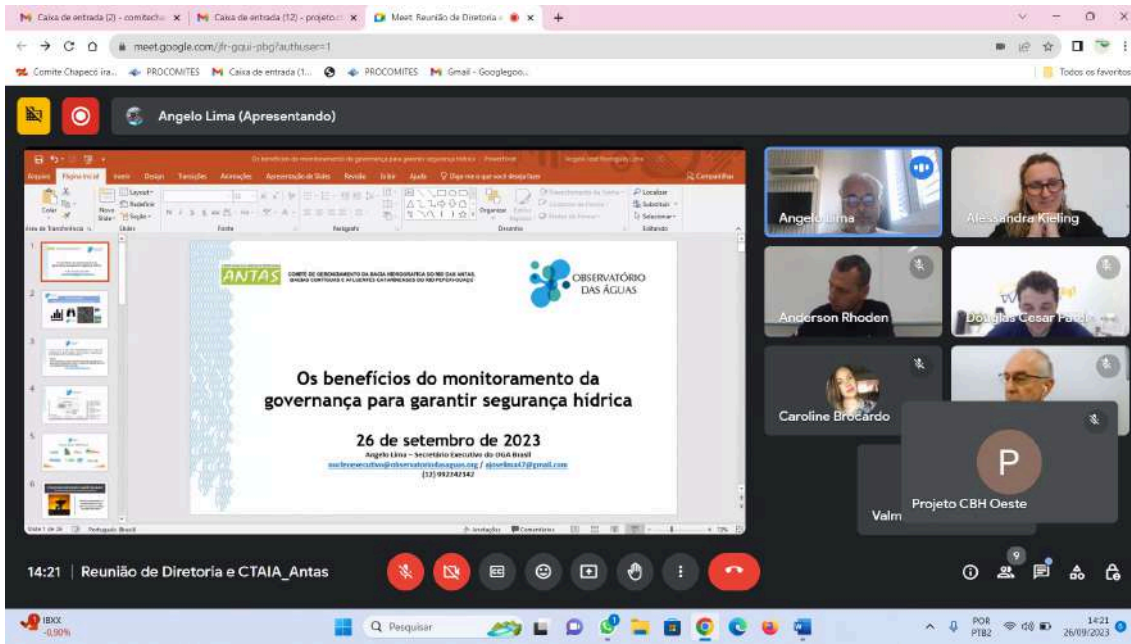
Caixa de entrada (2) - comitecha | Caixa de entrada (12) - projeto | Meet Reunião de Diretoria

meet.google.com/jfr-gqui-pbg?authuser=1

Comite Chapecó ira... PROCOMITES Caixa de entrada (1... PROCOMITES Gmail - Googlegoo...

Todos os favoritos

Angelo Lima (Apresentando)

Os benefícios do monitoramento da governança para garantir segurança hídrica - PowerPoint

Arquivo Página Inicial Inserir Design Transições Animações Apresentação de Slides Revisão Exibir Ajuda Diga-me o que você deseja fazer Compartilhar

Colar Layout Redefinir Novo Slide Seção Área de Transferência Slides Fonte Parágrafo Organizar Desenho Localizar Substituir Selecionar Editando

ANTAS COMITÊ DE GERENCIAMENTO DA BACIA HIDROGRÁFICA DO RIO DAS ANTAS, BACIAS CONTÍGUAS E AFLUENTES CATARINENSES DO RIO PEPERI-GUAÇU

OBSERVATÓRIO DAS ÁGUAS

Os benefícios do monitoramento da governança para garantir segurança hídrica

26 de setembro de 2023

Angelo Lima – Secretário Executivo do OGA Brasil
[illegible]@observatoriodasaguas.org / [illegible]@gmail.com
(12) 992242142

Slide 1 de 26 Português Brasil Anotações Comentários

Angelo Lima
Alessandra Kieling
Anderson Rhoden
Douglas Cesar Faco
Caroline Brocardo
Valm
P
Projeto CBH Oeste

14:21 | Reunião de Diretoria e CTAIA_Antas

9

IBXX -0,90%
Pesquisar
POR PTB2 14:21 26/09/2023